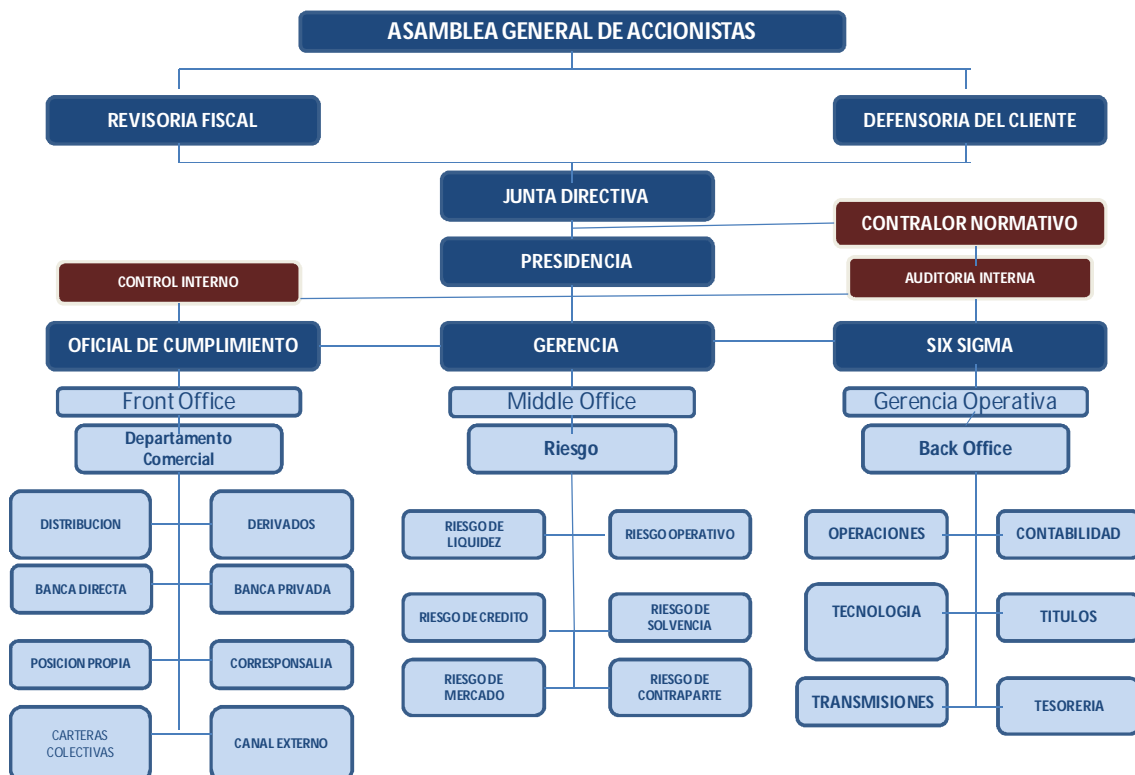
ASAMBLEA GENERAL DE ACCIONISTAS

REVISORIA FISCAL

DEFENSORIA DEL CLIENTE

JUNTA DIRECTIVA

CONTRALOR NORMATIVO

PRESIDENCIA

CONTROL INTERNO

AUDITORIA INTERNA

OFICIAL DE CUMPLIMIENTO

GERENCIA

SIX SIGMA

Front Office

Departamento Comercial

DISTRIBUCION

DERIVADOS

BANCA DIRECTA

BANCA PRIVADA

POSICION PROPIA

CORRESPONSALIA

CARTERAS COLECTIVAS

CANAL EXTERNO

Middle Office

Riesgo

RIESGO DE LIQUIDEZ

RIESGO OPERATIVO

RIESGO DE CREDITO

RIESGO DE SOLVENCIA

RIESGO DE MERCADO

RIESGO DE CONTRAPARTE

Gerencia Operativa

Back Office

OPERACIONES

CONTABILIDAD

TECNOLOGIA

TITULOS

TRANSMISIONES

TESORERIA